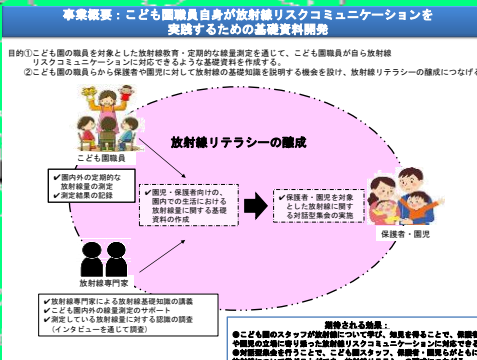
事業概要：こども園職員自身が放射線リスクコミュニケーションを実践するための基礎資料開発

目的①こども園の職員を対象とした放射線教育・定期的な線量測定を通じて、こども園職員が自ら放射線リスクコミュニケーションに対応できるような基礎資料を作成する。

②こども園職員から保護者や園児に対して放射線の基礎知識を説明する機会を設け、放射線リテラシーの醸成につなげる

こども園職員

放射線リテラシーの醸成

✔園内外の定期的な放射線量の測定
✔測定結果の記録

✔園児・保護者向けの、園内での生活における放射線量に関する基礎資料の作成

✔保護者・園児を対象とした放射線に関する対話型集会の実施

保護者・園児

放射線専門家

✔放射線専門家による放射線基礎知識の講義
✔こども園内外の線量測定のサポート
✔測定している放射線量に対する認識の調査（インタビューを通じて調査）

期待される効果：
●こども園のスタッフが放射線について学び、知見を得ることで、保護者や園児の立場に寄り添った放射線リスクコミュニケーションに対応できる
●対話型集会を行うことで、こども園スタッフ、保護者・園児らがともに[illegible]